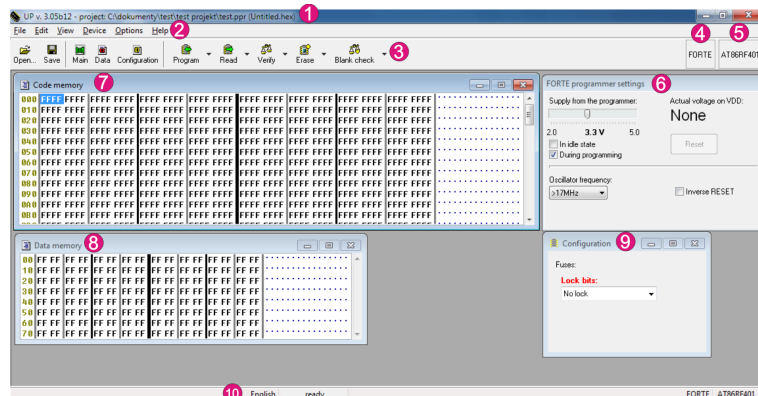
UP v. 3.05b12 - project: C:\dokumenty\test\test projekt\test.ppr (Untitled.hex) 1

File Edit View Device Options Help 2

Open... Save Main Data Configuration Program Read Verify Erase Blank check 3

FORTE 4 AT86RF401 5

Code memory 7

| | | | | | | | | | | | | | | | | |
|---|---|---|---|---|---|---|---|---|---|---|---|---|---|---|---|---|
| 000 | FFFF | FFFF | FFFF | FFFF | FFFF | FFFF | FFFF | FFFF | FFFF | FFFF | FFFF | FFFF | FFFF | FFFF | FFFF | FFFF |
| 010 | FFFF | FFFF | FFFF | FFFF | FFFF | FFFF | FFFF | FFFF | FFFF | FFFF | FFFF | FFFF | FFFF | FFFF | FFFF | FFFF |
| 020 | FFFF | FFFF | FFFF | FFFF | FFFF | FFFF | FFFF | FFFF | FFFF | FFFF | FFFF | FFFF | FFFF | FFFF | FFFF | FFFF |
| 030 | FFFF | FFFF | FFFF | FFFF | FFFF | FFFF | FFFF | FFFF | FFFF | FFFF | FFFF | FFFF | FFFF | FFFF | FFFF | FFFF |
| 040 | FFFF | FFFF | FFFF | FFFF | FFFF | FFFF | FFFF | FFFF | FFFF | FFFF | FFFF | FFFF | FFFF | FFFF | FFFF | FFFF |
| 050 | FFFF | FFFF | FFFF | FFFF | FFFF | FFFF | FFFF | FFFF | FFFF | FFFF | FFFF | FFFF | FFFF | FFFF | FFFF | FFFF |
| 060 | FFFF | FFFF | FFFF | FFFF | FFFF | FFFF | FFFF | FFFF | FFFF | FFFF | FFFF | FFFF | FFFF | FFFF | FFFF | FFFF |
| 070 | FFFF | FFFF | FFFF | FFFF | FFFF | FFFF | FFFF | FFFF | FFFF | FFFF | FFFF | FFFF | FFFF | FFFF | FFFF | FFFF |
| 080 | FFFF | FFFF | FFFF | FFFF | FFFF | FFFF | FFFF | FFFF | FFFF | FFFF | FFFF | FFFF | FFFF | FFFF | FFFF | FFFF |
| 090 | FFFF | FFFF | FFFF | FFFF | FFFF | FFFF | FFFF | FFFF | FFFF | FFFF | FFFF | FFFF | FFFF | FFFF | FFFF | FFFF |
| 0A0 | FFFF | FFFF | FFFF | FFFF | FFFF | FFFF | FFFF | FFFF | FFFF | FFFF | FFFF | FFFF | FFFF | FFFF | FFFF | FFFF |
| 0B0 | FFFF | FFFF | FFFF | FFFF | FFFF | FFFF | FFFF | FFFF | FFFF | FFFF | FFFF | FFFF | FFFF | FFFF | FFFF | FFFF |

FORTE programmer settings 6

Supply from the programmer:
2.0 3.3 V 5.0
In idle state
During programming

Actual voltage on VDD:
None
Reset

Oscillator frequency:
>17MHz
Inverse RESET

Data memory 8

| | | | | | | | | | | | | | | | | |
|---|---|---|---|---|---|---|---|---|---|---|---|---|---|---|---|---|
| 00 | FF | FF | FF | FF | FF | FF | FF | FF | FF | FF | FF | FF | FF | FF | FF | FF |
| 10 | FF | FF | FF | FF | FF | FF | FF | FF | FF | FF | FF | FF | FF | FF | FF | FF |
| 20 | FF | FF | FF | FF | FF | FF | FF | FF | FF | FF | FF | FF | FF | FF | FF | FF |
| 30 | FF | FF | FF | FF | FF | FF | FF | FF | FF | FF | FF | FF | FF | FF | FF | FF |
| 40 | FF | FF | FF | FF | FF | FF | FF | FF | FF | FF | FF | FF | FF | FF | FF | FF |
| 50 | FF | FF | FF | FF | FF | FF | FF | FF | FF | FF | FF | FF | FF | FF | FF | FF |
| 60 | FF | FF | FF | FF | FF | FF | FF | FF | FF | FF | FF | FF | FF | FF | FF | FF |
| 70 | FF | FF | FF | FF | FF | FF | FF | FF | FF | FF | FF | FF | FF | FF | FF | FF |

Configuration 9

Fuses:
Lock bits:
No lock

10 English ready FORTE AT86RF401